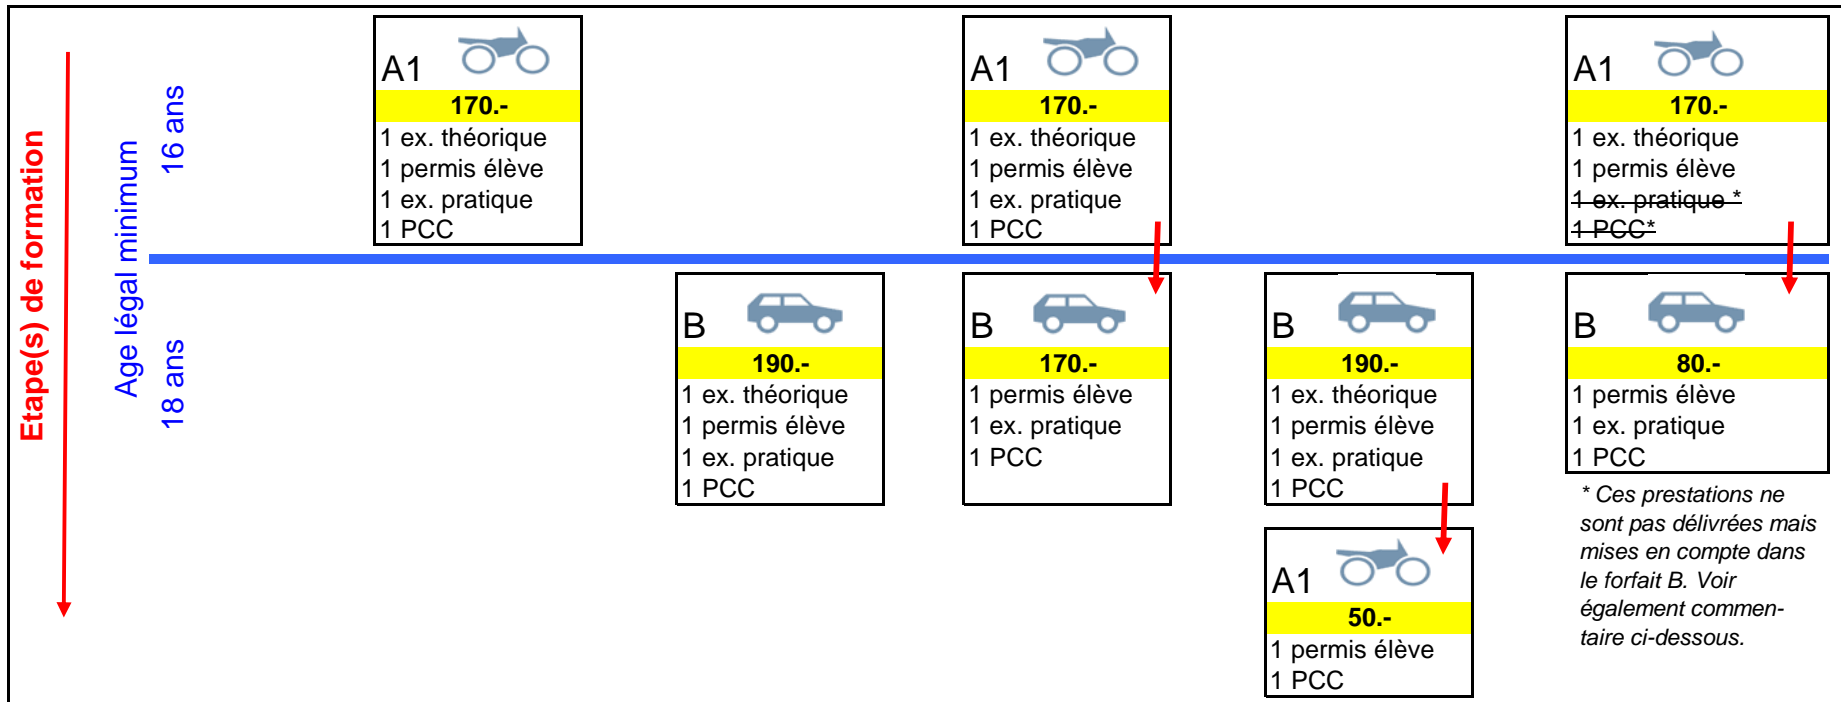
Etape(s) de formation

Age légal minimum

16 ans

18 ans

A1
170.-
1 ex. théorique
1 permis élève
1 ex. pratique
1 PCC

B
190.-
1 ex. théorique
1 permis élève
1 ex. pratique
1 PCC

A1
170.-
1 ex. théorique
1 permis élève
1 ex. pratique
1 PCC

B
170.-
1 permis élève
1 ex. pratique
1 PCC

B
190.-
1 ex. théorique
1 permis élève
1 ex. pratique
1 PCC

A1
50.-
1 permis élève
1 PCC

A1
170.-
1 ex. théorique
1 permis élève
~~1 ex. pratique *~~
~~1 PCC*~~

B
80.-
1 permis élève
1 ex. pratique
1 PCC

* Ces prestations ne sont pas délivrées mais mises en compte dans le forfait B. Voir également commentaire ci-dessous.